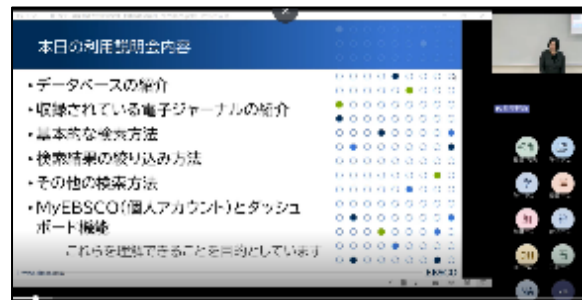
本日の利用説明会内容

• データベースの紹介
• 収録されている電子ジャーナルの紹介
• 基本的な検索方法
• 検索結果の絞り込み方法
• その他の検索方法
• MyEBSCO（個人アカウント）とダッシュボード機能

これらを理解できることを目的としています

EBSCO